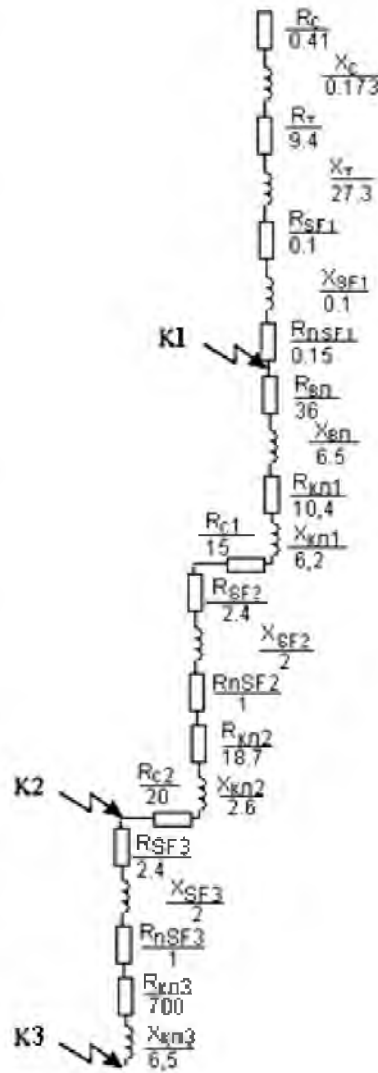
$\frac{R_c}{0.41}$

$\frac{X_c}{0.173}$

$\frac{R_т}{9.4}$

$\frac{X_т}{27.3}$

$\frac{R_{SF1}}{0.1}$

$\frac{X_{SF1}}{0.1}$

K1

$\frac{R_{пSF1}}{0.15}$

$\frac{R_{вп}}{36}$

$\frac{X_{вп}}{6.5}$

$\frac{R_{кл1}}{10,4}$

$\frac{R_{c1}}{15}$

$\frac{X_{кл1}}{6,2}$

$\frac{R_{SF2}}{2.4}$

$\frac{X_{SF2}}{2}$

$\frac{RnSF2}{1}$

$\frac{R_{кл2}}{18.7}$

K2

$\frac{R_{c2}}{20}$

$\frac{X_{кл2}}{2.6}$

$\frac{R_{SF3}}{2.4}$

$\frac{X_{SF3}}{2}$

$\frac{R_{nSF3}}{1}$

$\frac{R_{кл3}}{700}$

K3

$\frac{X_{кл3}}{6,5}$